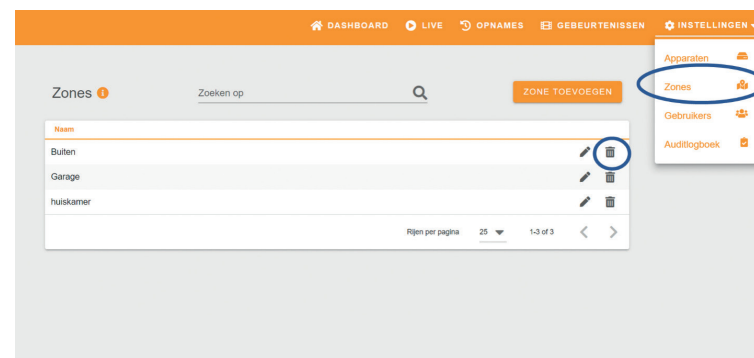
DASHBOARD LIVE OPNAMES GEBEURTENISSEN INSTELLINGEN

Apparaten
Zones
Gebruikers
Auditlogboek

Zones

Zoeken op

ZONE TOEVOEGEN

| Naam |
|---|
| Buiten |
| Garage |
| huiskamer |

Rijen per pagina 25 1-3 of 3